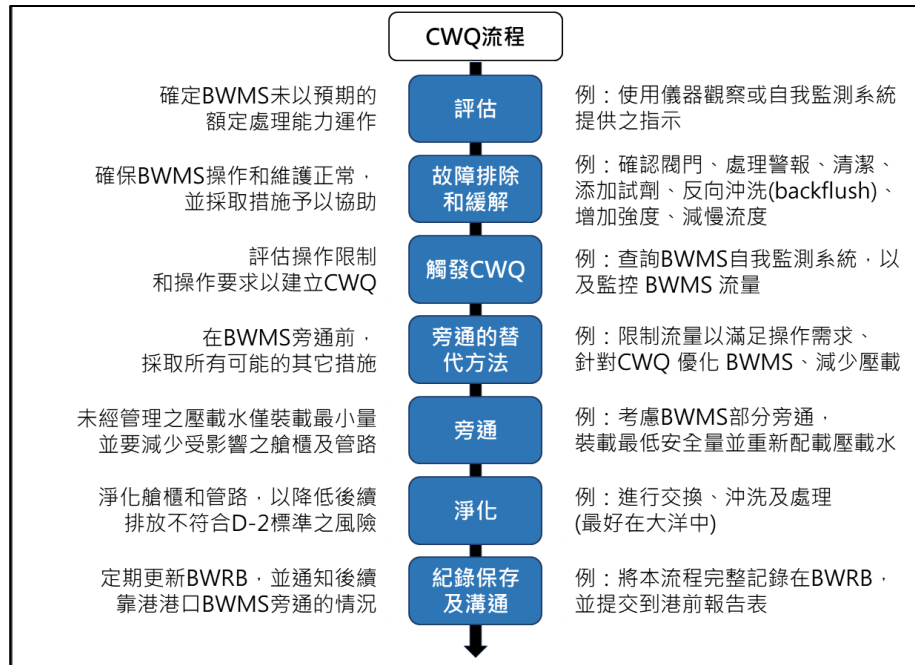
CWQ流程

確定BWMS未以預期的額定處理能力運作

評估

例：使用儀器觀察或自我監測系統提供之指示

確保BWMS操作和維護正常，並採取措施予以協助

故障排除和緩解

例：確認閥門、處理警報、清潔、添加試劑、反向沖洗(backflush)、增加強度、減慢流度

評估操作限制和操作要求以建立CWQ

觸發CWQ

例：查詢BWMS自我監測系統，以及監控 BWMS 流量

在BWMS旁通前，採取所有可能的其它措施

旁通的替代方法

例：限制流量以滿足操作需求、針對CWQ 優化 BWMS、減少壓載

未經管理之壓載水僅裝載最小量並要減少受影響之艙櫃及管路

旁通

例：考慮BWMS部分旁通，裝載最低安全量並重新配載壓載水

淨化艙櫃和管路，以降低後續排放不符合D-2標準之風險

淨化

例：進行交換、沖洗及處理(最好在大洋中)

定期更新BWRB，並通知後續靠港港口BWMS旁通的情況

紀錄保存及溝通

例：將本流程完整記錄在BWRB，並提交到港前報告表